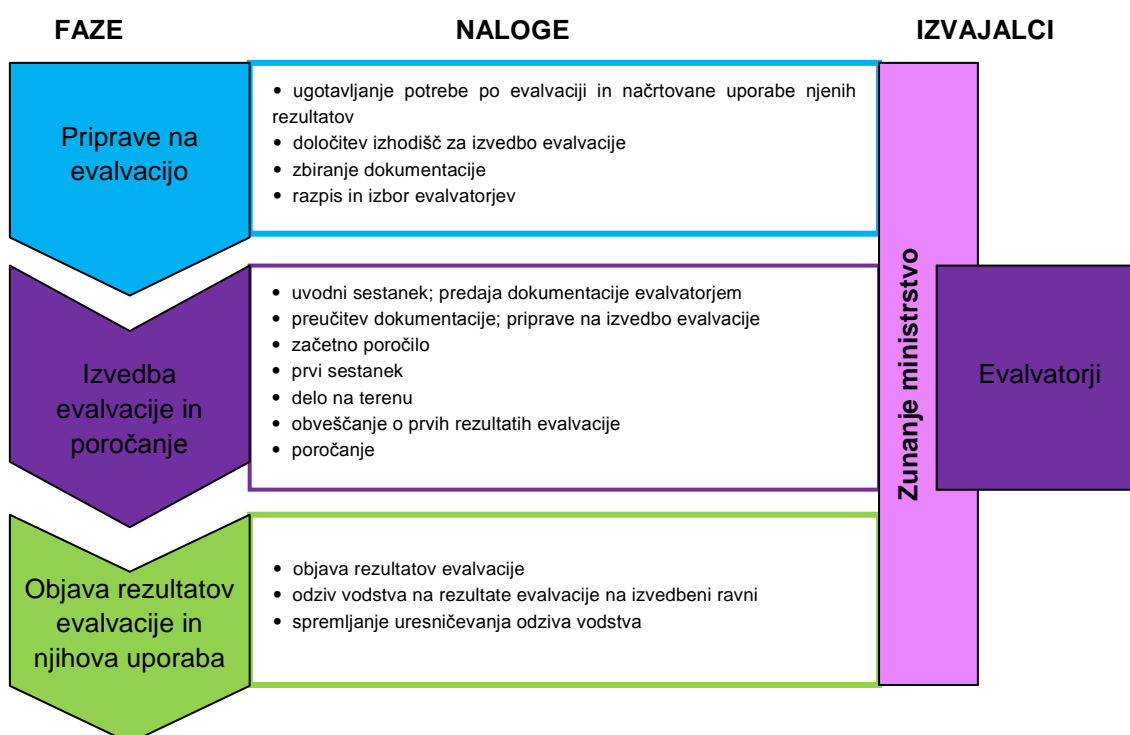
FAZE

NALOGE

IZVAJALCI

Priprave na evalvacijo

- ugotavljanje potrebe po evalvaciji in načrtovane uporabe njenih rezultatov
- določitev izhodišč za izvedbo evalvacije
- zbiranje dokumentacije
- razpis in izbor evalvatorjev

Izvedba evalvacije in poročanje

- uvodni sestanek; predaja dokumentacije evalvatorjem
- preučitev dokumentacije; priprave na izvedbo evalvacije
- začetno poročilo
- prvi sestanek
- delo na terenu
- obveščanje o prvih rezultatih evalvacije
- poročanje

Objava rezultatov evalvacije in njihova uporaba

- objava rezultatov evalvacije
- odziv vodstva na rezultate evalvacije na izvedbeni ravni
- spremljanje uresničevanja odziva vodstva

Zunanje ministrstvo

Evalvatorji